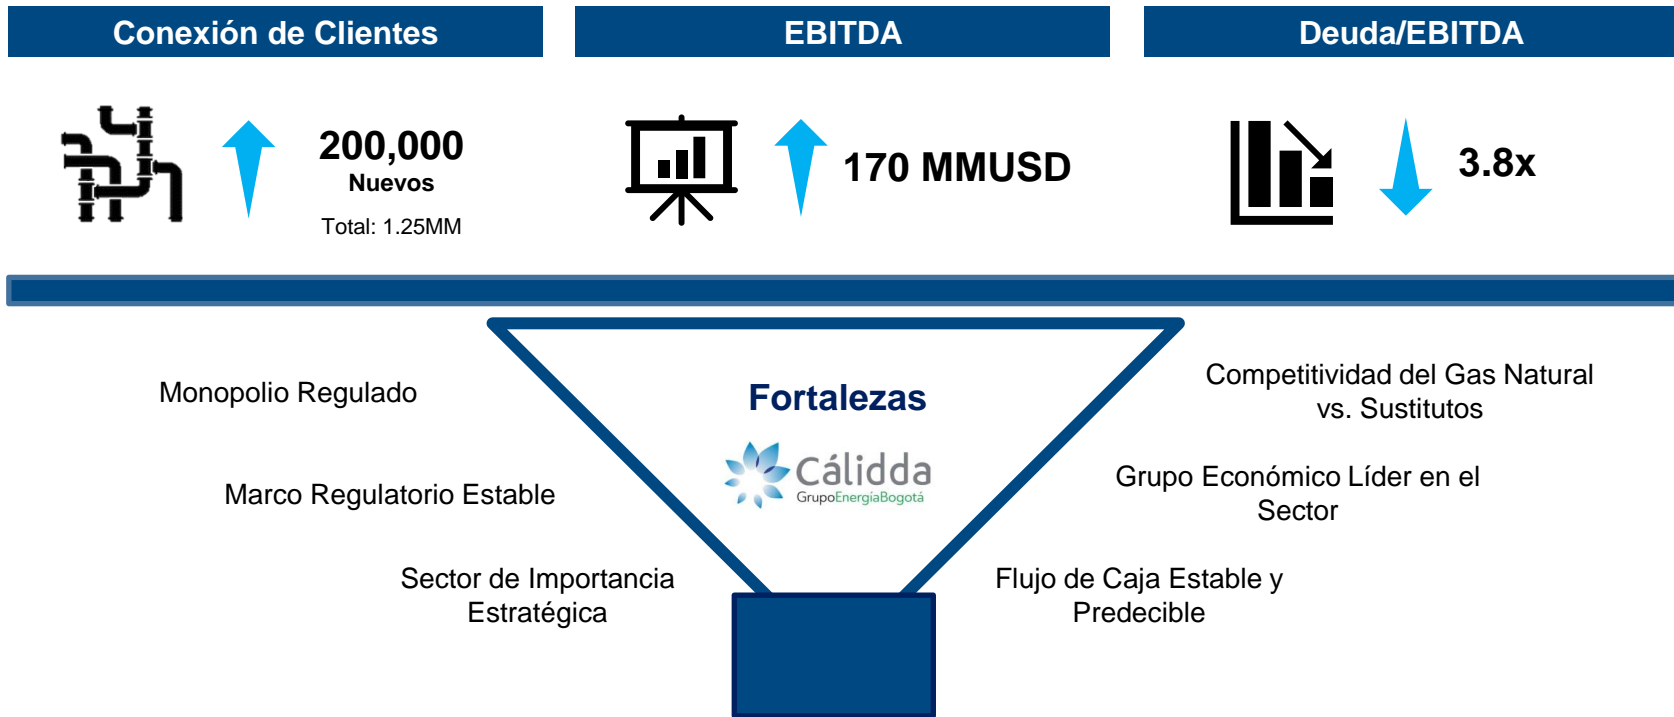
Conexión de Clientes

200,000
Nuevos
Total: 1.25MM

EBITDA

170 MMUSD

Deuda/EBITDA

3.8x

Monopolio Regulado

Marco Regulatorio Estable

Sector de Importancia Estratégica

Fortalezas

Cálidda
GrupoEnergiaBogotá

Competitividad del Gas Natural vs. Sustitutos

Grupo Económico Líder en el Sector

Flujo de Caja Estable y Predecible